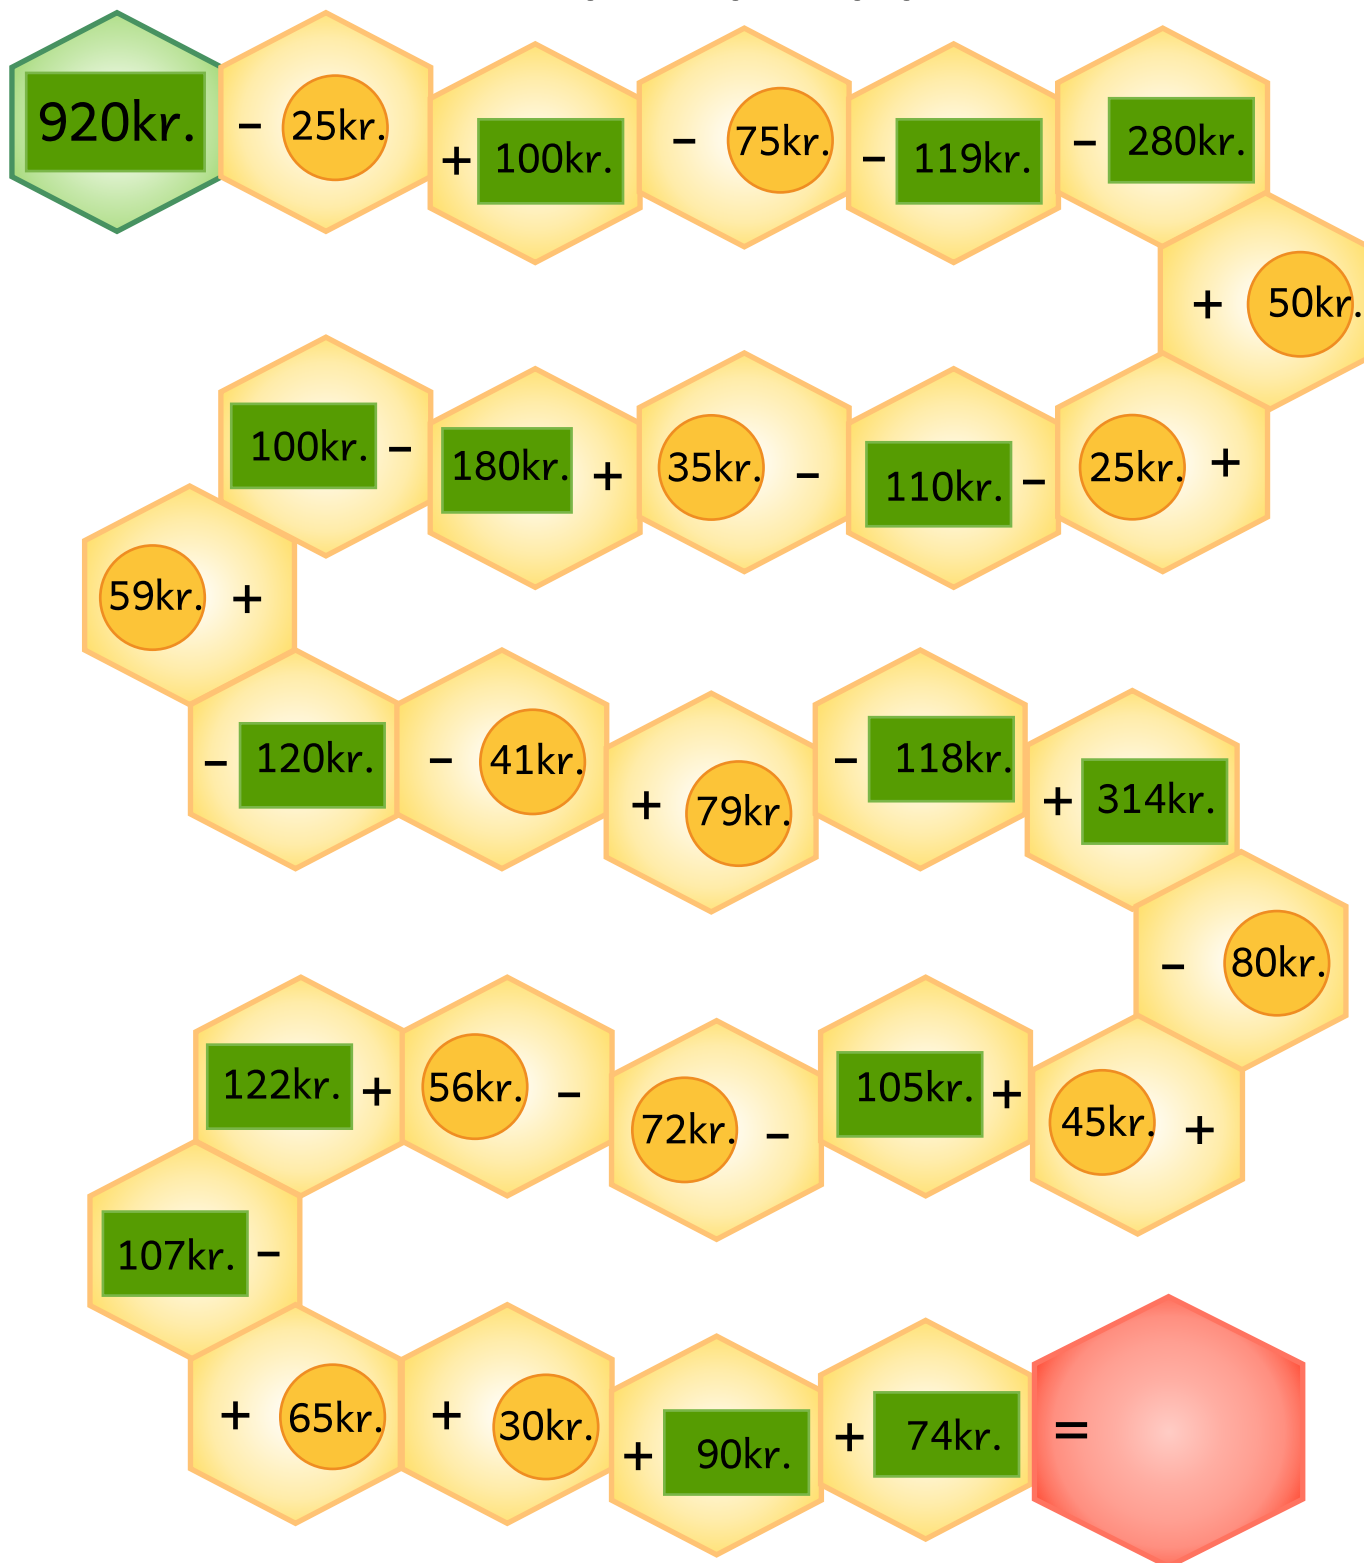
920kr. – 25kr. + 100kr. – 75kr. – 119kr. – 280kr.

+ 50kr.

25kr. + 110kr. – 35kr. – 180kr. + 100kr. –

59kr. +

– 120kr. – 41kr. + 79kr. – 118kr. + 314kr.

– 80kr.

45kr. + 105kr. + 72kr. – 56kr. – 122kr. +

107kr. –

+ 65kr. + 30kr. + 90kr. + 74kr. =